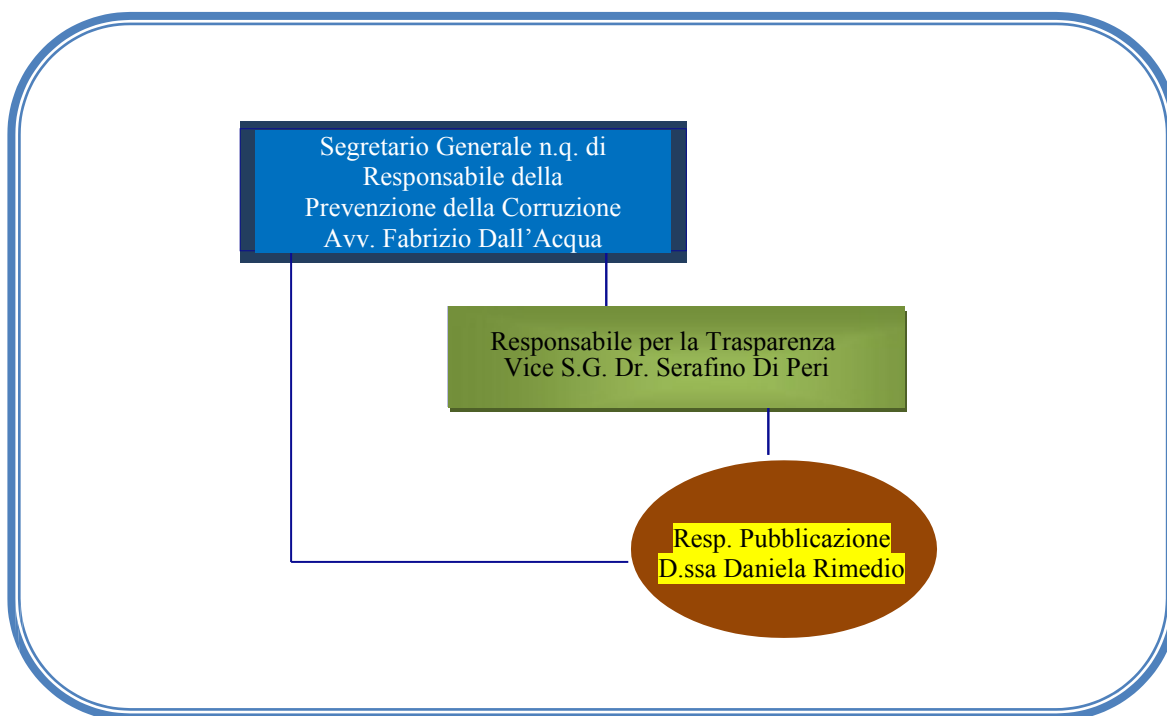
Segretario Generale n.q. di
Responsabile della
Prevenzione della Corruzione
Avv. Fabrizio Dall’Acqua

Responsabile per la Trasparenza
Vice S.G. Dr. Serafino Di Peri

Resp. Pubblicazione
D.ssa Daniela Rimedio